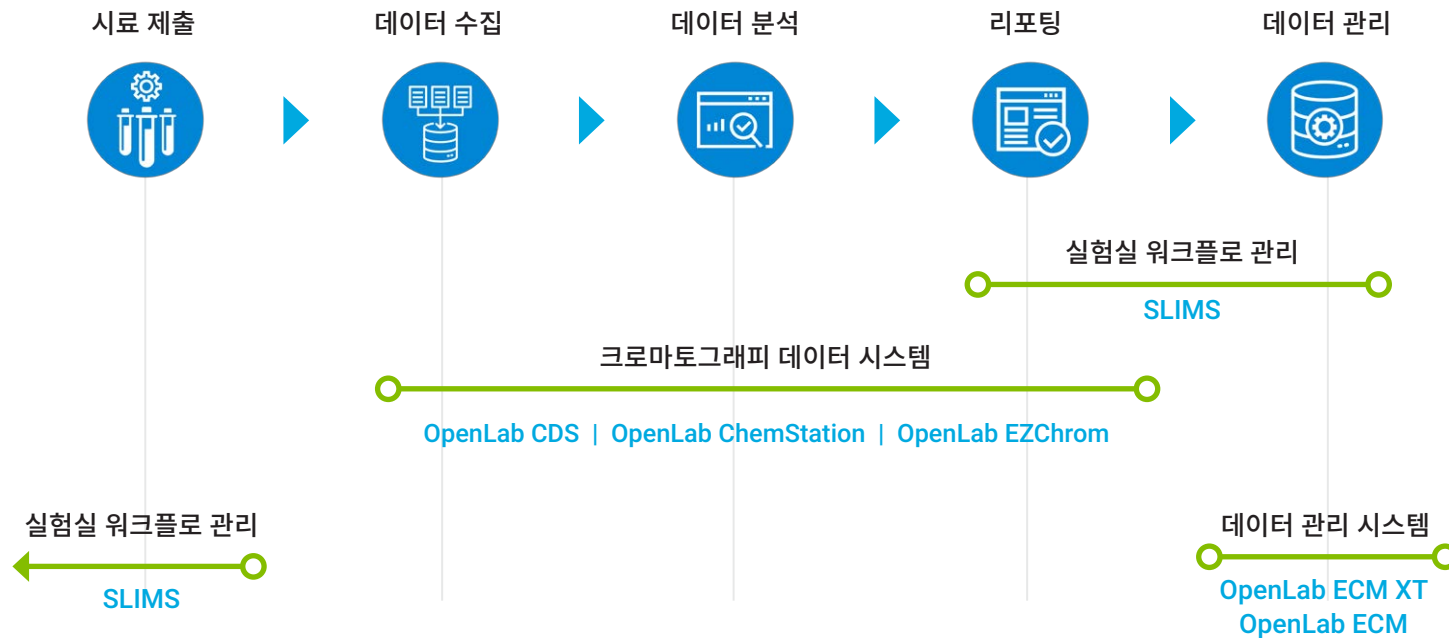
시료 제출

데이터 수집

데이터 분석

리포팅

데이터 관리

실험실 워크플로 관리

SLIMS

크로마토그래피 데이터 시스템

OpenLab CDS | OpenLab ChemStation | OpenLab EZChrom

실험실 워크플로 관리

SLIMS

데이터 관리 시스템

OpenLab ECM XT
OpenLab ECM